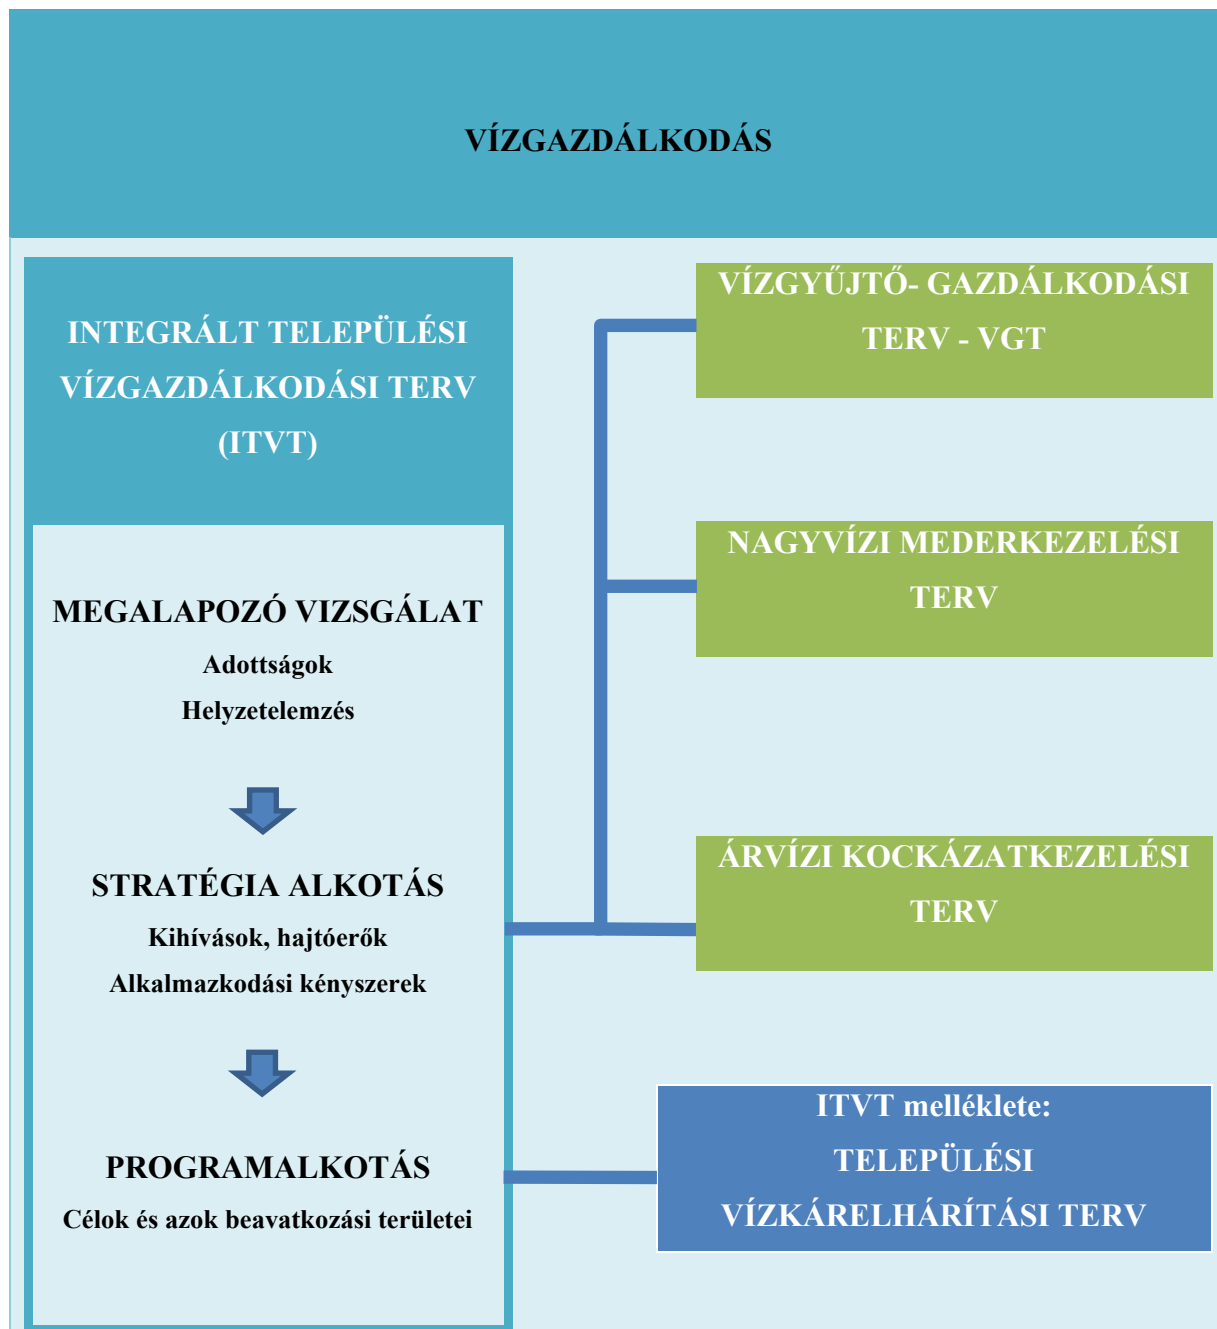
VÍZGAZDÁLKODÁS

INTEGRÁLT TELEPÜLÉSI VÍZGAZDÁLKODÁSI TERV (ITVT)

MEGALAPOZÓ VIZSGÁLAT
Adottságok
Helyzetelemzés

STRATÉGIA ALKOTÁS
Kihívások, hajtóerők
Alkalmazkodási kényszerek

PROGRAMALKOTÁS
Célok és azok beavatkozási területei

VÍZGYŰJTŐ- GAZDÁLKODÁSI TERV - VGT

NAGYVÍZI MEDERKEZELÉSI TERV

ÁRVÍZI KOCKÁZATKEZELÉSI TERV

ITVT melléklete:
TELEPÜLÉSI VÍZKÁRELHÁRÍTÁSI TERV